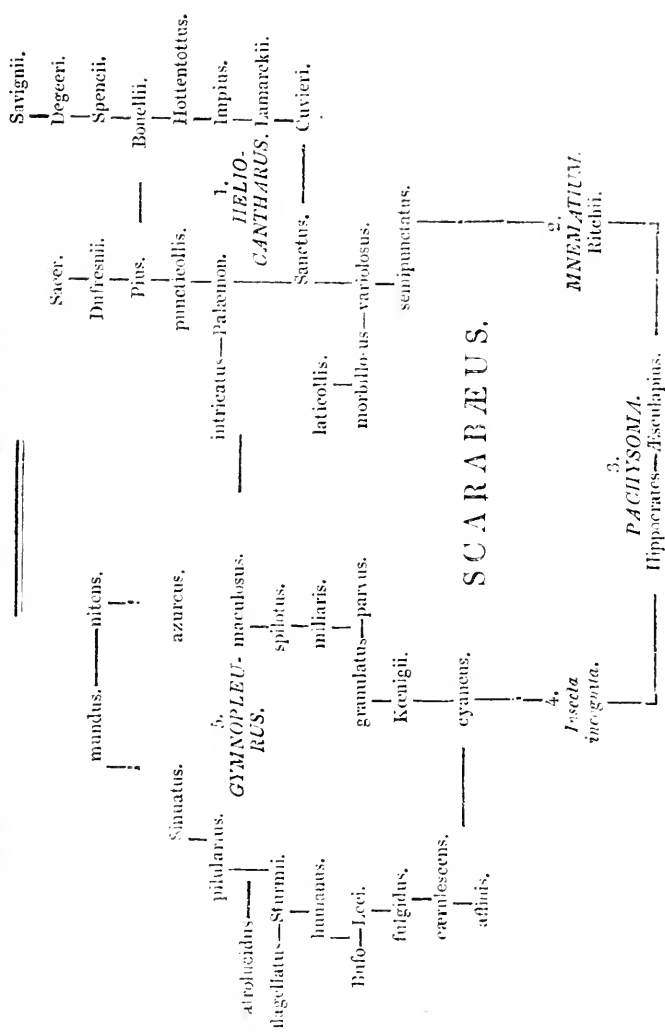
Savignii.
Degeeri.
Spencii.
Bonellii.
Hottentottus.
Impius.
Lamarckii.
Cuvieri.

Sacer.
Dufresnii.
Pius.
puncticollis.
intricatus—Palæmon.
1. HELIOCANTHARUS.
Sanctus.
laticollis.
morbillosus—variolosus.
semipunctatus.
2. MNEMATIUM.
Ritchii.

SCARABÆUS.

3. PACHYSOMA.
Hippocrates—Æsculapius.

mundus.—nitens.
azureus.
Sinuatus.
5. GYMNOPLEURUS.
maculosus.
spilotus.
miliaris.
granulatus—parvus.
pilularius.
Koenigii.
cyaneus.
4. Ineela inc̄gnita.
Atrolucidus—
flagellatus—Sturmii.
humanus.
Bufo—Leei.
fulgidus.
cærulescens.
affinis.